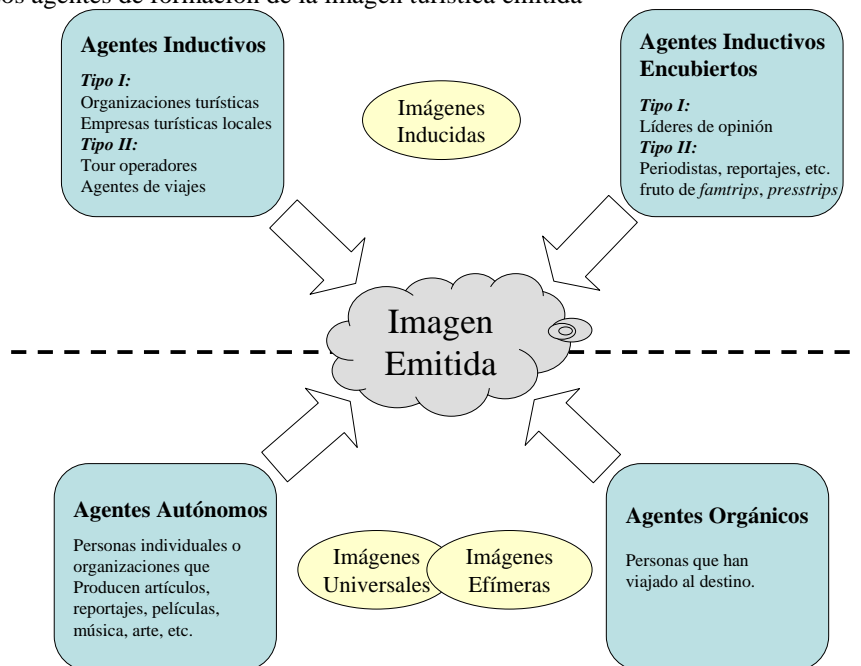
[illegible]os agentes de formación de la imagen turística emitida

**Agentes Inductivos**

*Tipo I:*
Organizaciones turísticas
Empresas turísticas locales
*Tipo II:*
Tour operadores
Agentes de viajes

Imágenes Inducidas

**Agentes Inductivos Encubiertos**

*Tipo I:*
Líderes de opinión
*Tipo II:*
Periodistas, reportajes, etc. fruto de *famtrips*, *presstrips*

Imagen Emitida

**Agentes Autónomos**

Personas individuales o organizaciones que Producen artículos, reportajes, películas, música, arte, etc.

Imágenes Universales

Imágenes Efímeras

**Agentes Orgánicos**

Personas que han viajado al destino.